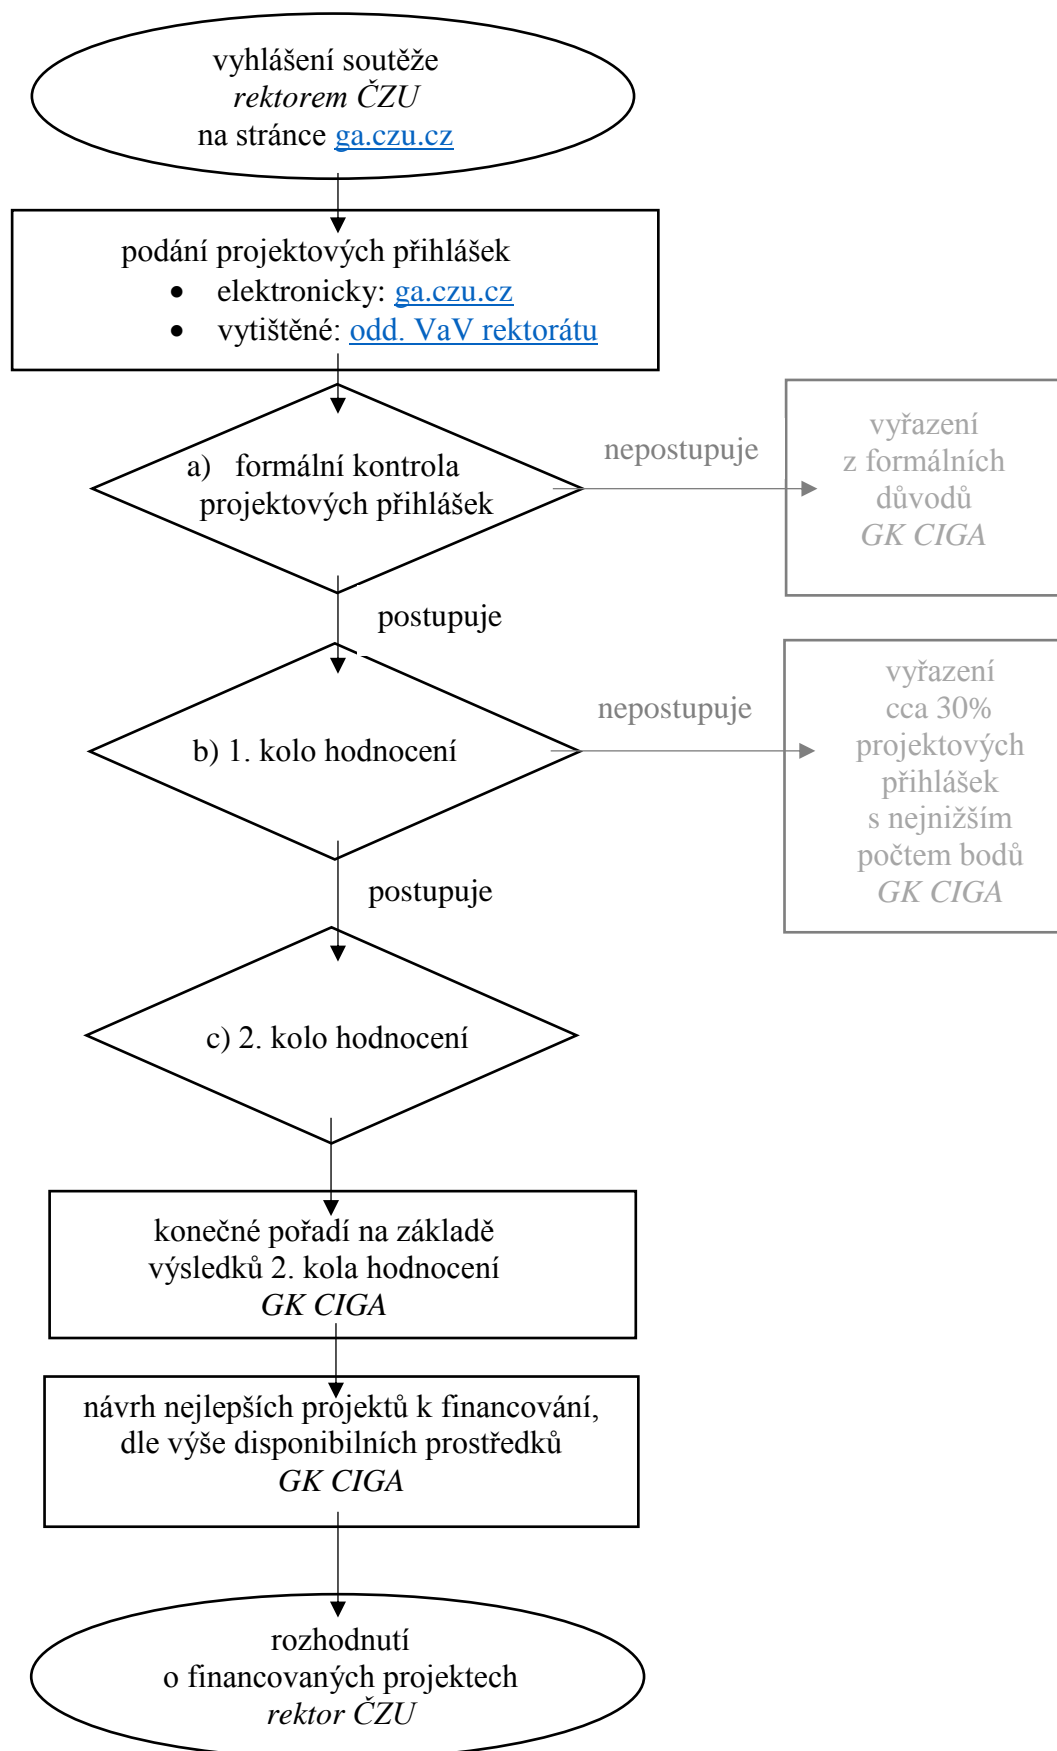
vyhlášení soutěže
*rektorem ČZU*
na stránce ga.czu.cz

podání projektových přihlášek
- elektronicky: ga.czu.cz
- vytištěné: odd. VaV rektorátu

a) formální kontrola projektových přihlášek

nepostupuje

vyřazení
z formálních
důvodů
*GK CIGA*

postupuje

b) 1. kolo hodnocení

nepostupuje

vyřazení
cca 30%
projektových
přihlášek
s nejnižším
počtem bodů
*GK CIGA*

postupuje

c) 2. kolo hodnocení

konečné pořadí na základě
výsledků 2. kola hodnocení
*GK CIGA*

návrh nejlepších projektů k financování,
dle výše disponibilních prostředků
*GK CIGA*

rozhodnutí
o financovaných projektech
*rektor ČZU*